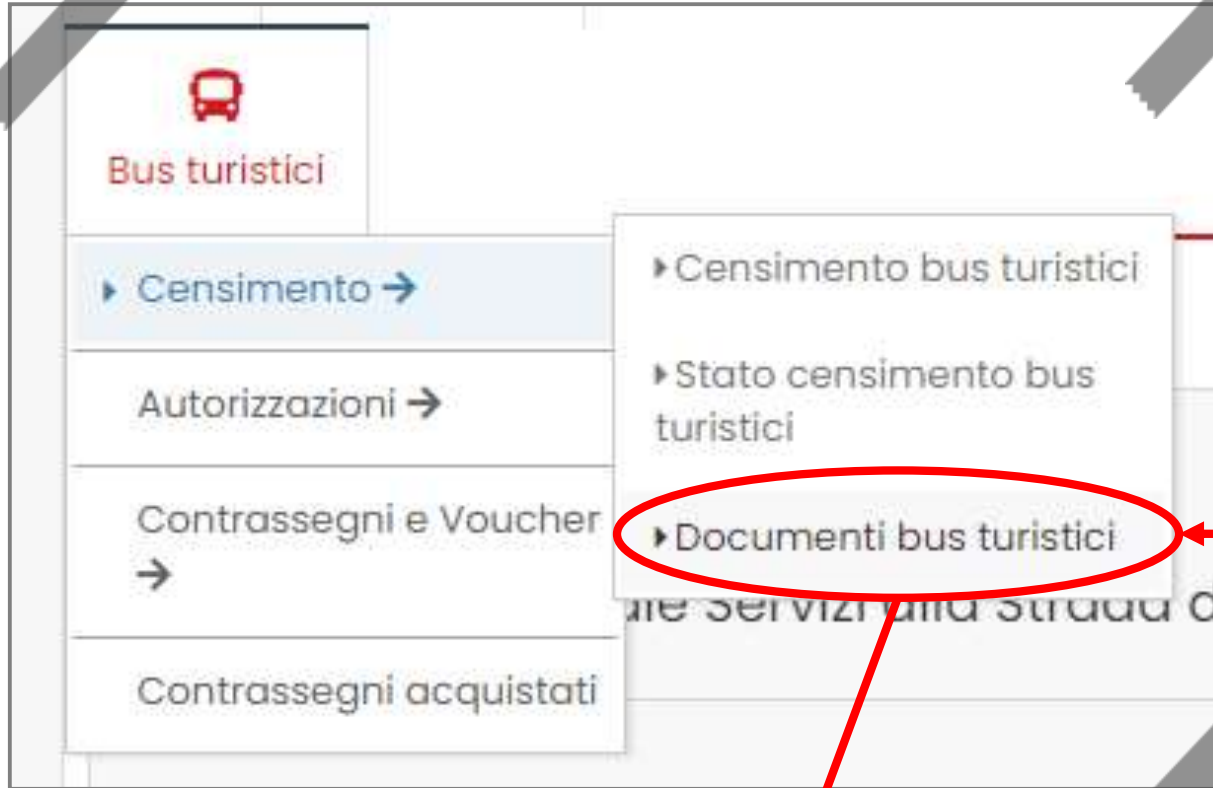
Bus turistici

Censimento →

Autorizzazioni →

Contrassegni e Voucher →

Contrassegni acquistati

Censimento bus turistici

Stato censimento bus turistici

Documenti bus turistici

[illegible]ale Servizi alla Strada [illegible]